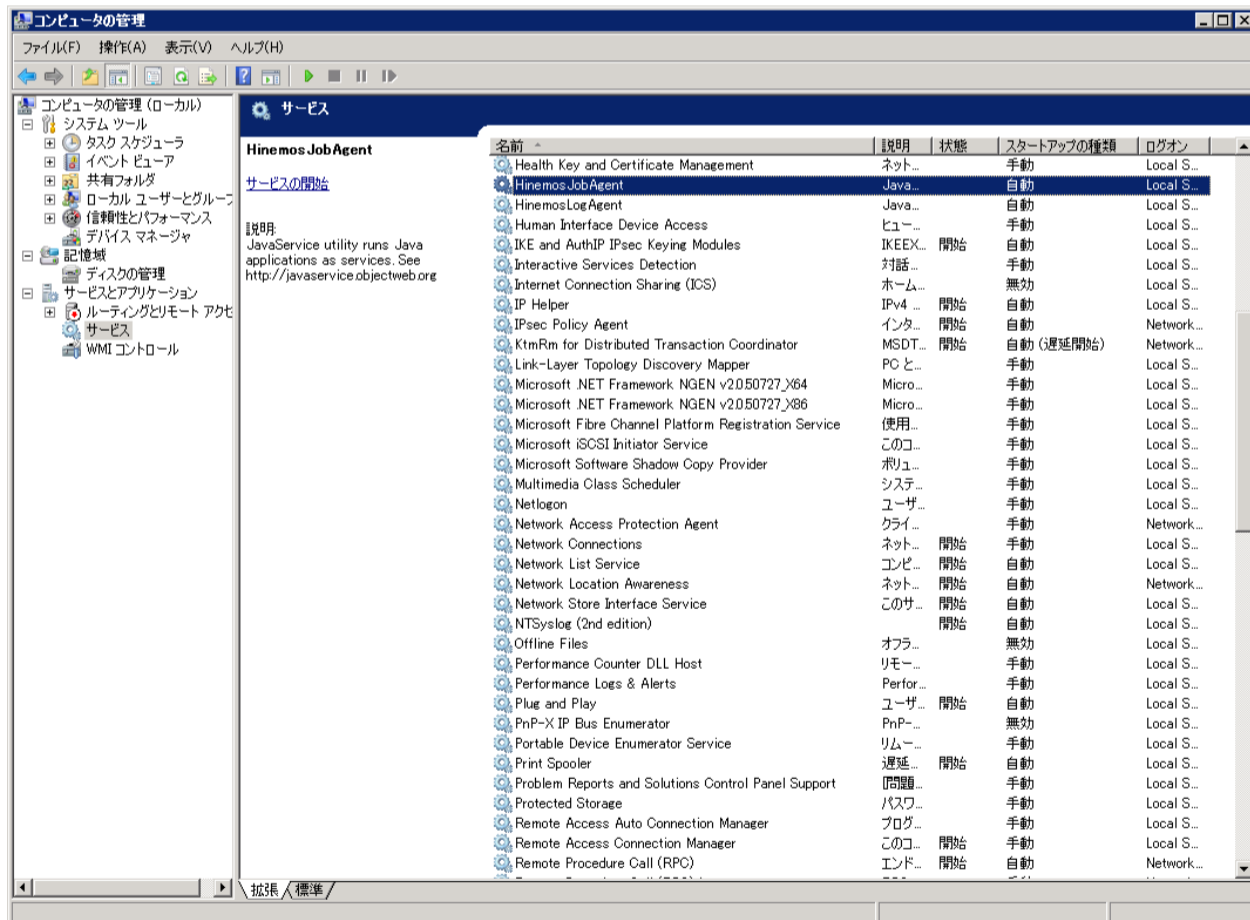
コンピュータの管理

ファイル(F) 操作(A) 表示(V) ヘルプ(H)

コンピュータの管理 (ローカル)
システム ツール
タスク スケジューラ
イベント ビューア
共有フォルダ
ローカル ユーザーとグループ
信頼性とパフォーマンス
デバイス マネージャ
記憶域
ディスクの管理
サービスとアプリケーション
ルーティングとリモート アクセ
サービス
WMI コントロール

サービス

Hinemos JobAgent

サービスの開始

説明:
JavaService utility runs Java applications as services. See http://javaservice.objectweb.org

| 名前 | 説明 | 状態 | スタートアップの種類 | ログオン |
|---|---|---|---|---|
| Health Key and Certificate Management | ネット... | | 手動 | Local S... |
| HinemosJobAgent | Java... | | 自動 | Local S... |
| HinemosLogAgent | Java... | | 自動 | Local S... |
| Human Interface Device Access | ヒュー... | | 手動 | Local S... |
| IKE and AuthIP IPsec Keying Modules | IKEEX... | 開始 | 自動 | Local S... |
| Interactive Services Detection | 対話... | | 手動 | Local S... |
| Internet Connection Sharing (ICS) | ホーム... | | 無効 | Local S... |
| IP Helper | IPv4 ... | 開始 | 自動 | Local S... |
| IPsec Policy Agent | インタ... | 開始 | 自動 | Network... |
| KtmRm for Distributed Transaction Coordinator | MSDT... | 開始 | 自動 (遅延開始) | Network... |
| Link-Layer Topology Discovery Mapper | PC と... | | 手動 | Local S... |
| Microsoft .NET Framework NGEN v2.0.50727_X64 | Micro... | | 手動 | Local S... |
| Microsoft .NET Framework NGEN v2.0.50727_X86 | Micro... | | 手動 | Local S... |
| Microsoft Fibre Channel Platform Registration Service | 使用... | | 手動 | Local S... |
| Microsoft iSCSI Initiator Service | このコ... | | 手動 | Local S... |
| Microsoft Software Shadow Copy Provider | ボリュ... | | 手動 | Local S... |
| Multimedia Class Scheduler | システ... | | 手動 | Local S... |
| Netlogon | ユーザ... | | 手動 | Local S... |
| Network Access Protection Agent | クライ... | | 手動 | Network... |
| Network Connections | ネット... | 開始 | 手動 | Local S... |
| Network List Service | コンピ... | 開始 | 自動 | Local S... |
| Network Location Awareness | ネット... | 開始 | 自動 | Network... |
| Network Store Interface Service | このサ... | 開始 | 自動 | Local S... |
| NTSyslog (2nd edition) | | 開始 | 自動 | Local S... |
| Offline Files | オフラ... | | 無効 | Local S... |
| Performance Counter DLL Host | リモー... | | 手動 | Local S... |
| Performance Logs & Alerts | Perfor... | | 手動 | Local S... |
| Plug and Play | ユーザ... | 開始 | 自動 | Local S... |
| PnP-X IP Bus Enumerator | PnP-... | | 無効 | Local S... |
| Portable Device Enumerator Service | リムー... | | 手動 | Local S... |
| Print Spooler | 遅延... | 開始 | 自動 | Local S... |
| Problem Reports and Solutions Control Panel Support | 問題... | | 手動 | Local S... |
| Protected Storage | パスワ... | | 手動 | Local S... |
| Remote Access Auto Connection Manager | プログ... | | 手動 | Local S... |
| Remote Access Connection Manager | このコ... | 開始 | 手動 | Local S... |
| Remote Procedure Call (RPC) | エンド... | 開始 | 自動 | Network... |

拡張 標準